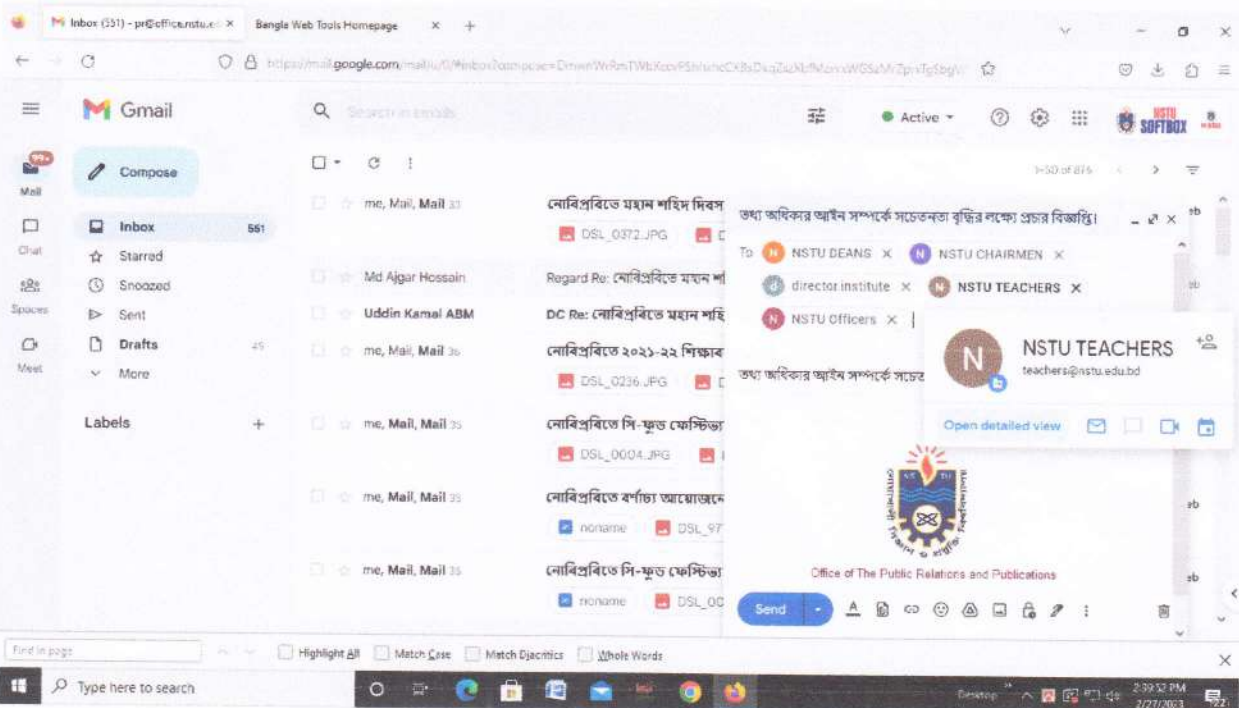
Inbox (551) - pr@office.nstu.e ×
Bangla Web Tools Homepage ×
https://mail.google.com/mail/u/0/#inbox?compose=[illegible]

Gmail
Search in emails
Active
NSTU SOFTBOX

Compose
Mail
Chat
Spaces
Meet
Inbox 551
Starred
Snoozed
Sent
Drafts 45
More
Labels +

1–50 of 876

me, Mail, Mail 33 নোবিপ্রবিতে মহান শহিদ দিবস
DSL_0372.JPG
Md Ajgar Hossain Regard Re: নোবিপ্রবিতে মহান শ
Uddin Kamal ABM DC Re: নোবিপ্রবিতে মহান শহি
me, Mail, Mail 36 নোবিপ্রবিতে ২০২১-২২ শিক্ষাব
DSL_0236.JPG
me, Mail, Mail 35 নোবিপ্রবিতে সি-ফুড ফেস্টিভ্যা
DSL_0004.JPG
me, Mail, Mail 35 নোবিপ্রবিতে বর্ণাঢ্য আয়োজনে
noname DSL_97
me, Mail, Mail 35 নোবিপ্রবিতে সি-ফুড ফেস্টিভ্যা
noname DSL_OC

তথ্য অধিকার আইন সম্পর্কে সচেতনতা বৃদ্ধির লক্ষ্যে প্রচার বিজ্ঞপ্তি।
To NSTU DEANS × NSTU CHAIRMEN × director.institute × NSTU TEACHERS × NSTU Officers ×
তথ্য অধিকার আইন সম্পর্কে সচেত
NSTU TEACHERS
teachers@nstu.edu.bd
Open detailed view
Office of The Public Relations and Publications
Send

Find in page
Highlight All Match Case Match Diacritics Whole Words
Type here to search
Desktop
2:39:52 PM
2/27/2023